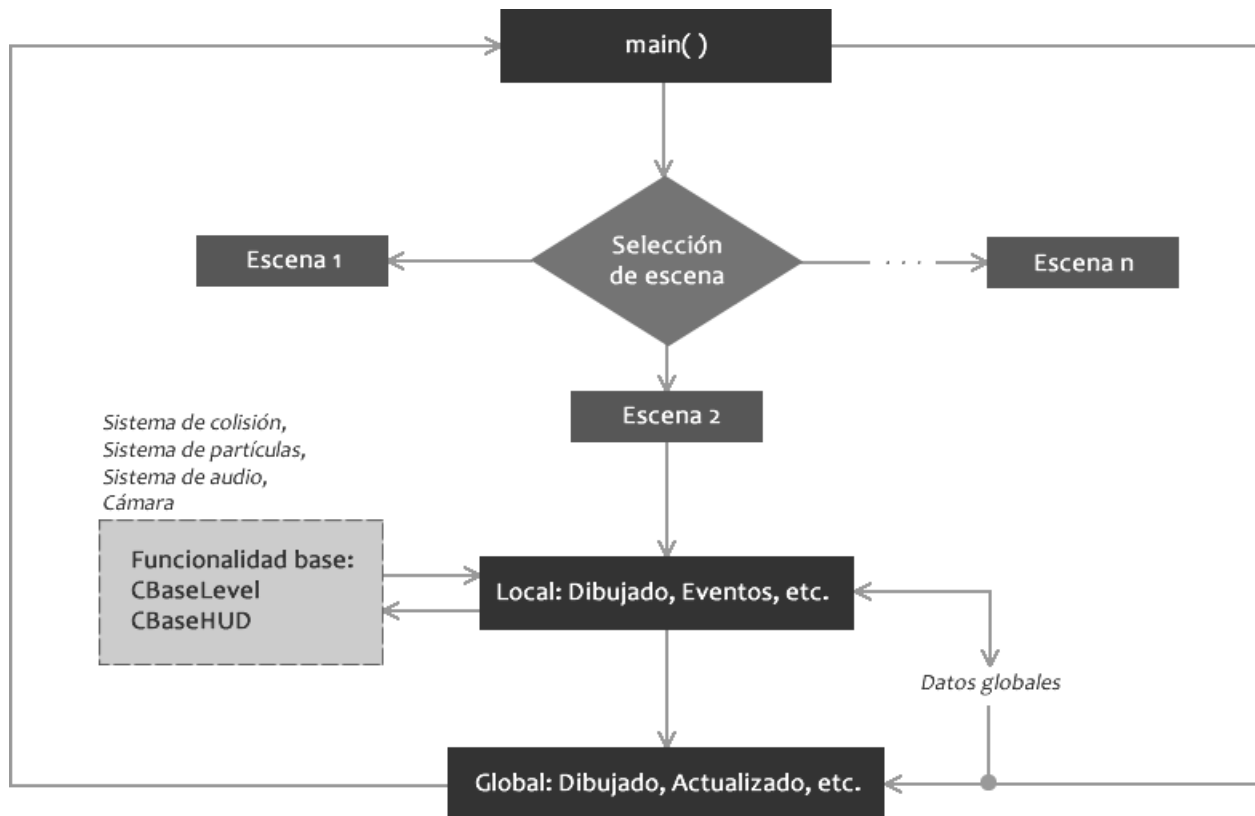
main( )

Escena 1

Selección de escena

. . .

Escena n

Escena 2

*Sistema de colisión, Sistema de partículas, Sistema de audio, Cámara*

Funcionalidad base:
CBaseLevel
CBaseHUD

Local: Dibujado, Eventos, etc.

*Datos globales*

Global: Dibujado, Actualizado, etc.